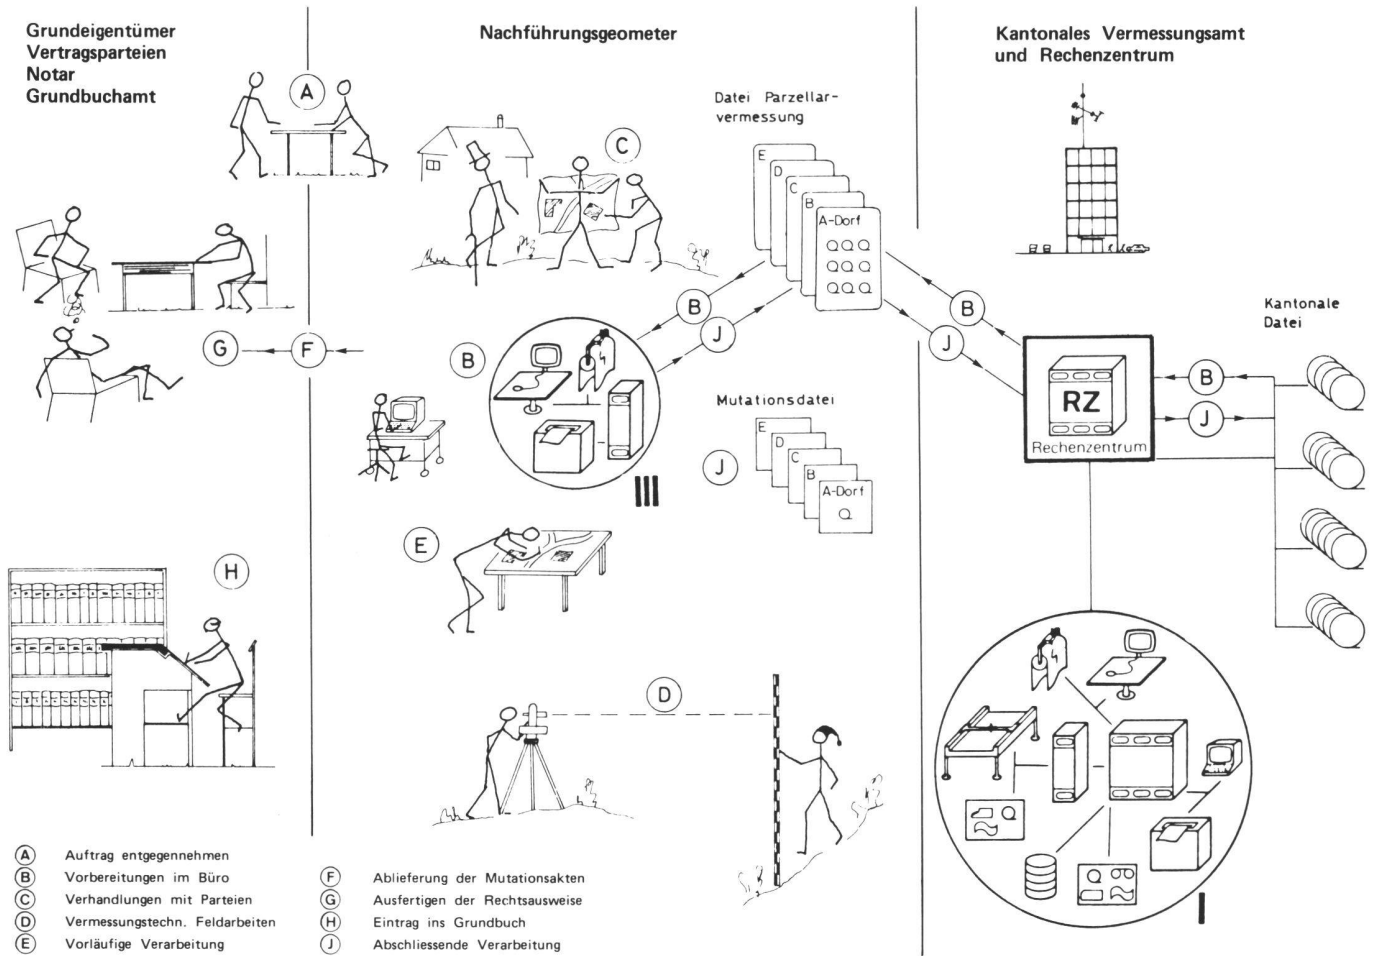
Grundeigentümer
Vertragsparteien
Notar
Grundbuchamt

A

G

F

H

Nachführungsgeometer

C

Datei Parzellarvermessung

E
D
C
B
A-Dorf

B

J

B

III

Mutationsdatei

E
D
C
B
A-Dorf

J

E

D

Kantonales Vermessungsamt
und Rechenzentrum

B

J

Kantonale Datei

RZ
Rechenzentrum

B

J

I

(A) Auftrag entgegennehmen
(B) Vorbereitungen im Büro
(C) Verhandlungen mit Parteien
(D) Vermessungstechn. Feldarbeiten
(E) Vorläufige Verarbeitung

(F) Ablieferung der Mutationsakten
(G) Ausfertigen der Rechtsausweise
(H) Eintrag ins Grundbuch
(J) Abschliessende Verarbeitung